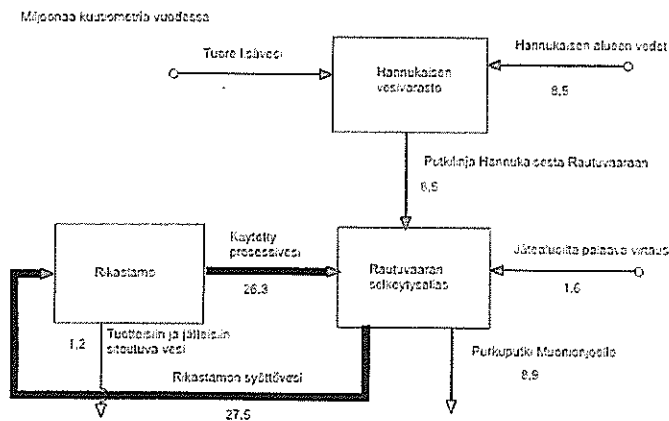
Miljoonaa kuutiometriä vuodessa

Tuore Isävesi

Hannukaisen vesivarasto

Hannukaisen alueen vedet

8,5

Putkilinja Hannukaisesta Rautuvaaraan

8,5

Rikastamo

Käytetty prosessivesi

26,3

Rautuvaaran selkeytysallas

Jätealueilta palaava virtaus

1,6

1,2

Tuotteisiin ja jätteisiin sitoutuva vesi

Purkuputki Muonionjoelle

8,9

Rikastamon syöttövesi

27,5